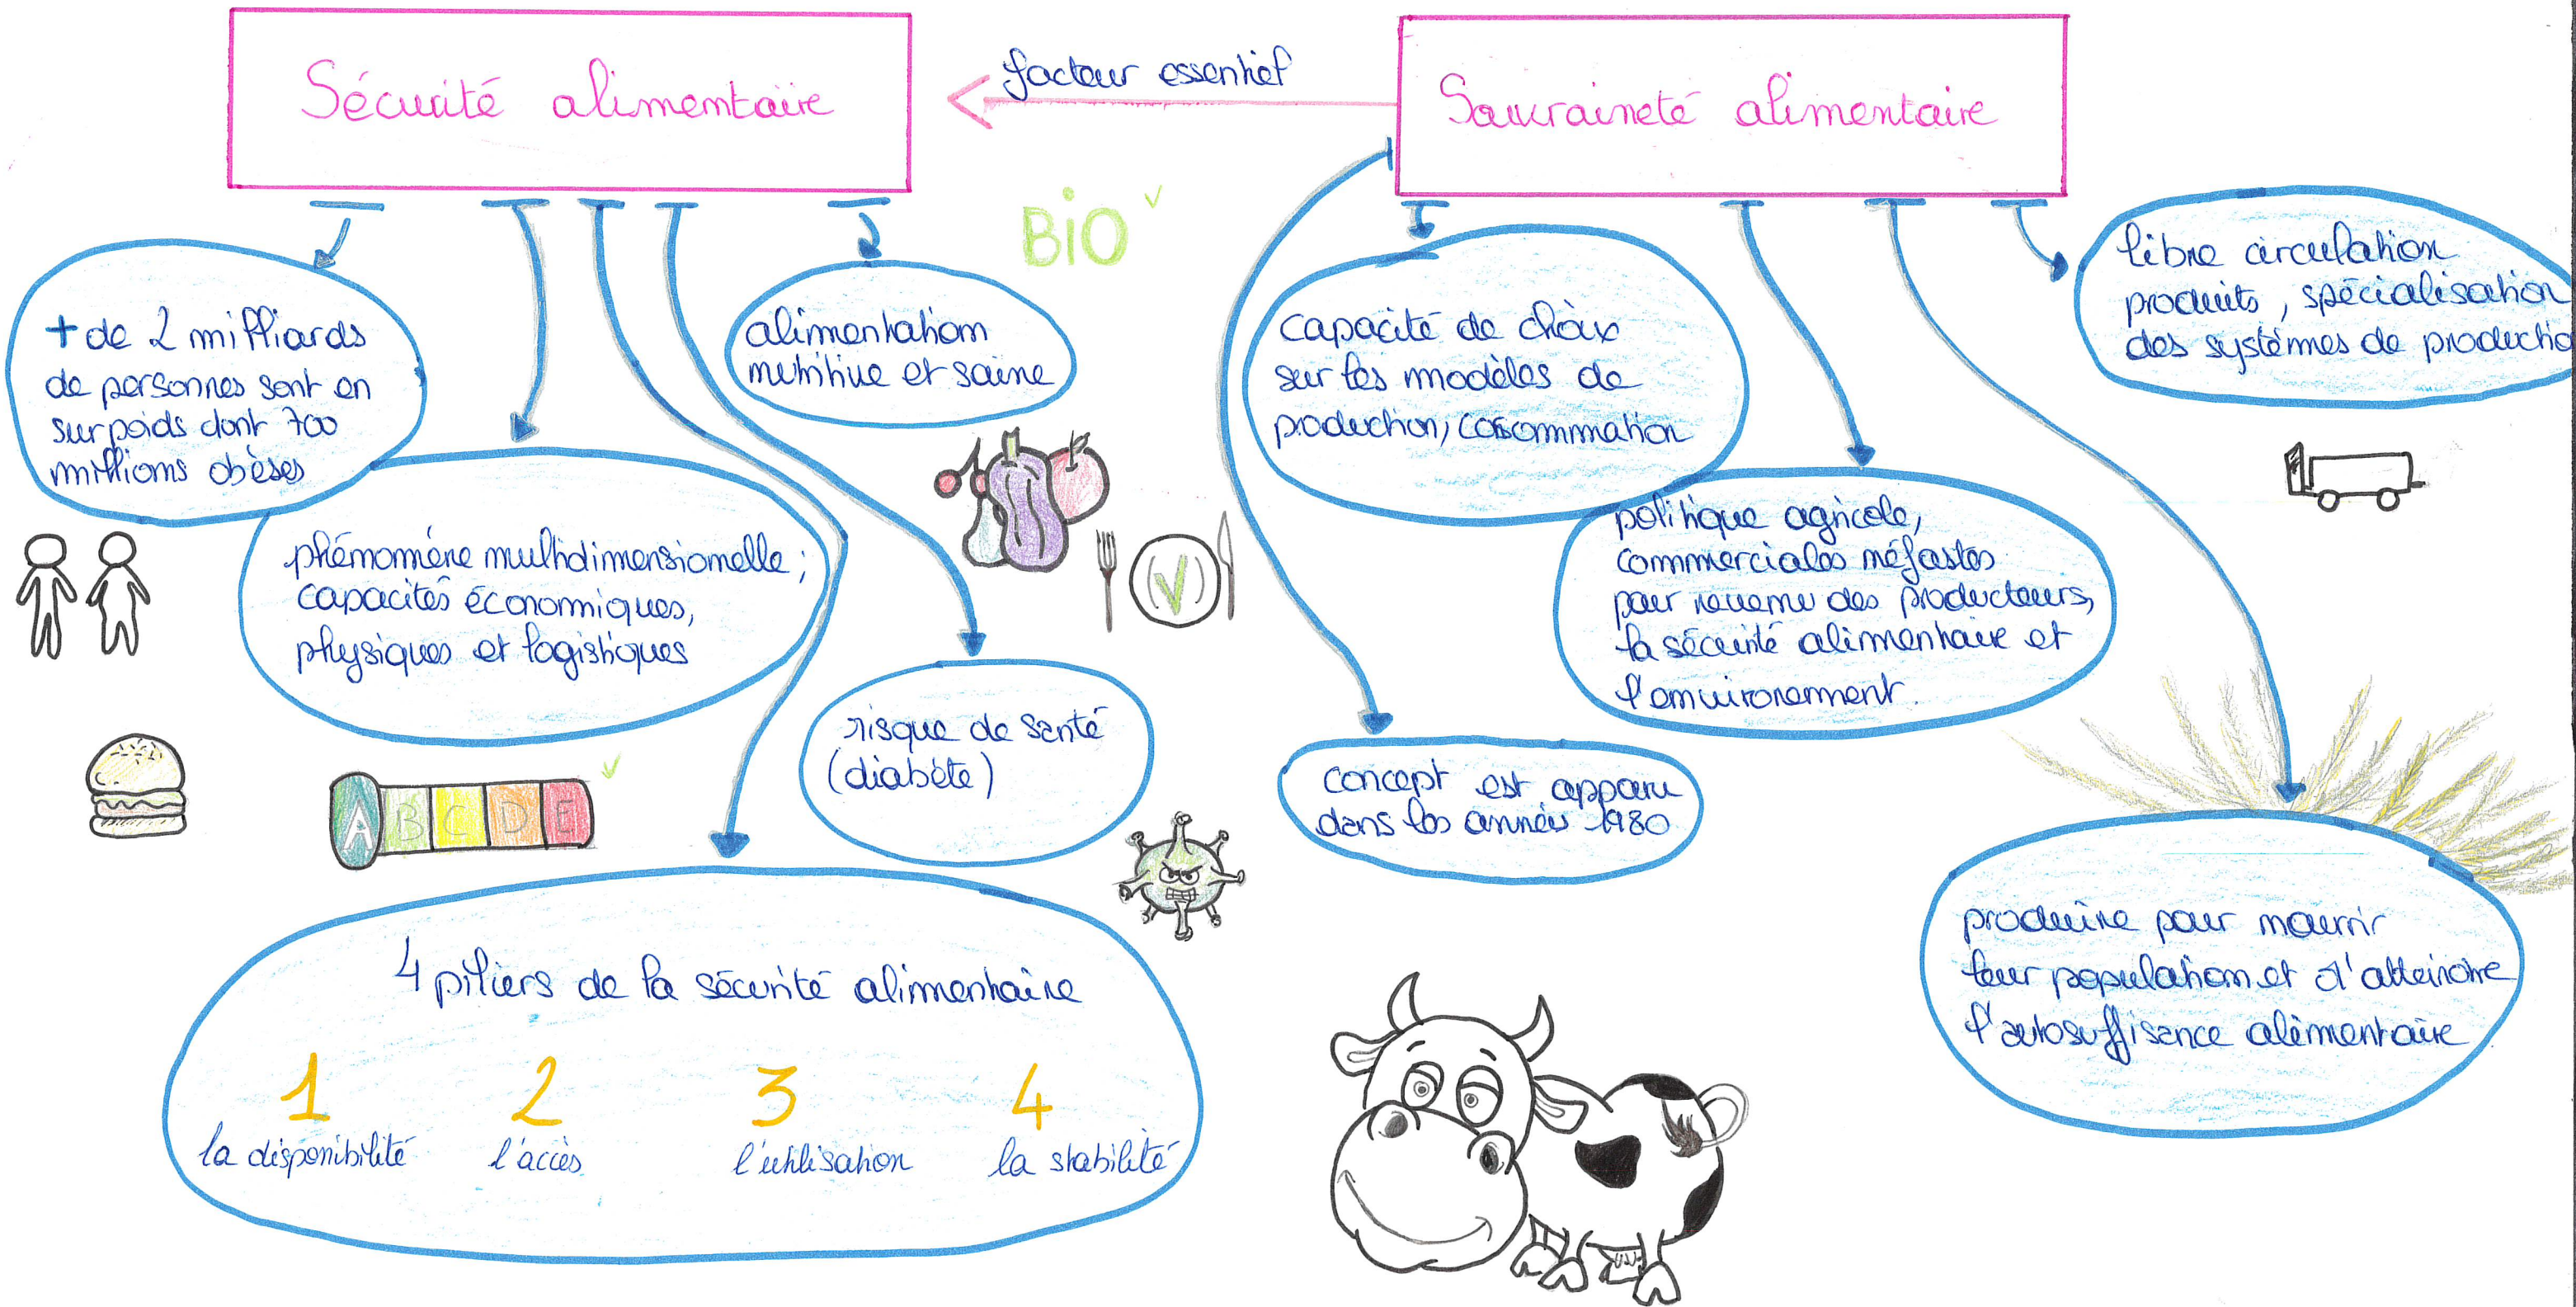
Sécurité alimentaire

facteur essentiel

Souraineté alimentaire

+ de 2 milliards de personnes sont en surpoids dont 700 millions obèses

phénomène multidimensionnelle ; capacités économiques, physiques et logistiques

alimentation nutritive et saine

BIO

risque de santé (diabète)

A B C D E

4 piliers de la sécurité alimentaire

1 la disponibilité

2 l'accès

3 l'utilisation

4 la stabilité

capacité de choix sur les modèles de production, consommation

libre circulation produits, spécialisation des systèmes de productio

politique agricole, commerciales néfastes pour revenu des producteurs, la sécurité alimentaire et l'environnement

concept est apparu dans les années 1980

produire pour nourrir leur population et d'atteindre l'autosuffisance alimentaire